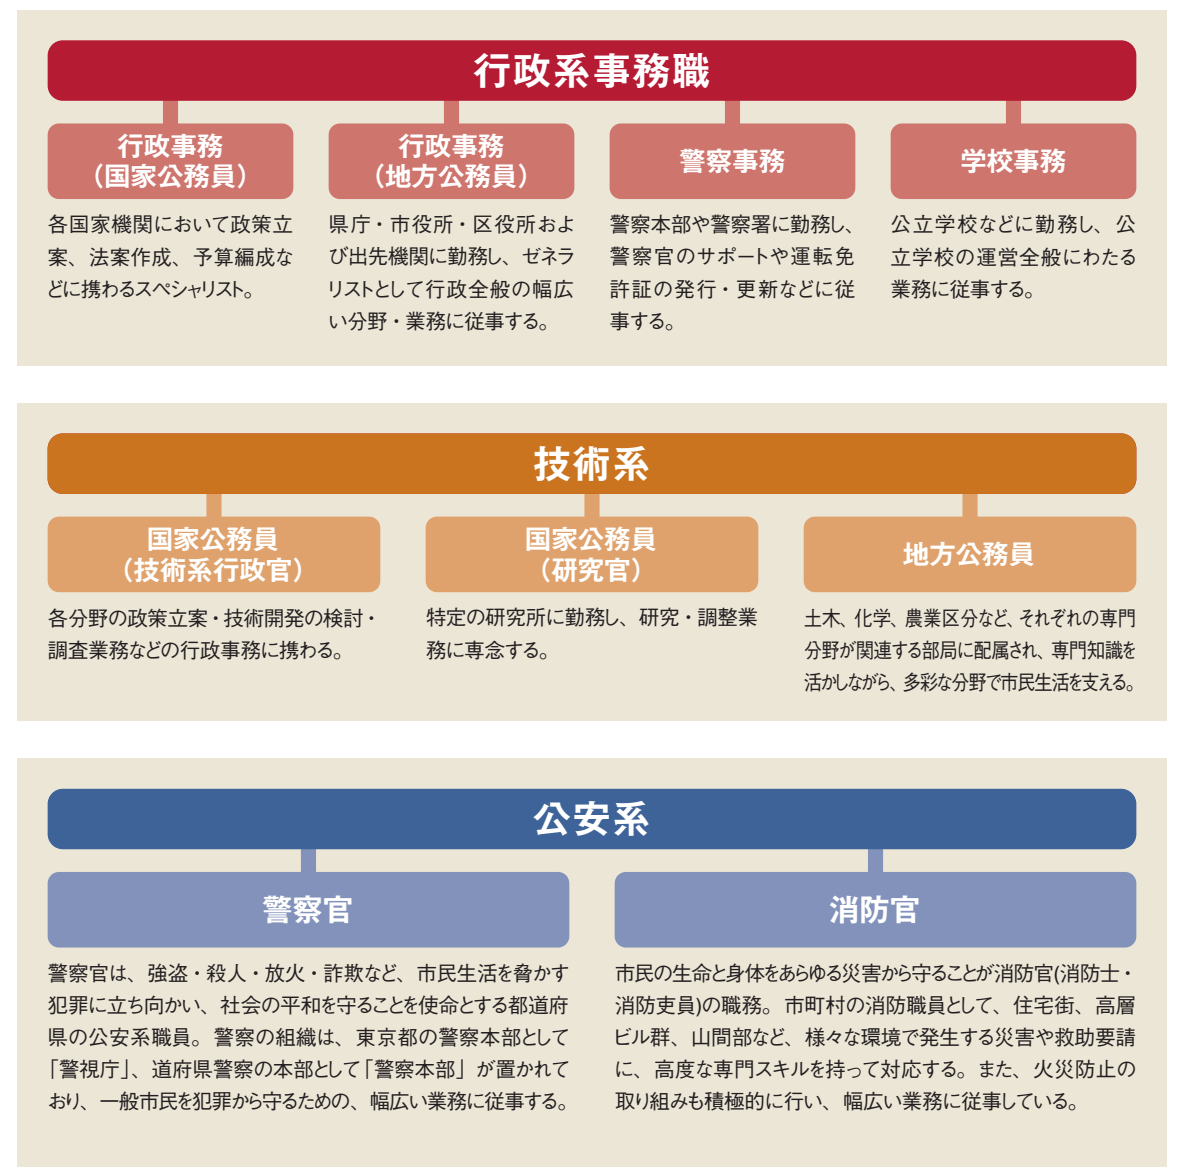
行政系事務職

行政事務
（国家公務員）

各国家機関において政策立案、法案作成、予算編成などに携わるスペシャリスト。

行政事務
（地方公務員）

県庁・市役所・区役所および出先機関に勤務し、ゼネラリストとして行政全般の幅広い分野・業務に従事する。

警察事務

警察本部や警察署に勤務し、警察官のサポートや運転免許証の発行・更新などに従事する。

学校事務

公立学校などに勤務し、公立学校の運営全般にわたる業務に従事する。

技術系

国家公務員
（技術系行政官）

各分野の政策立案・技術開発の検討・調査業務などの行政事務に携わる。

国家公務員
（研究官）

特定の研究所に勤務し、研究・調整業務に専念する。

地方公務員

土木、化学、農業区分など、それぞれの専門分野が関連する部局に配属され、専門知識を活かしながら、多彩な分野で市民生活を支える。

公安系

警察官

警察官は、強盗・殺人・放火・詐欺など、市民生活を脅かす犯罪に立ち向かい、社会の平和を守ることを使命とする都道府県の公安系職員。警察の組織は、東京都の警察本部として「警視庁」、道府県警察の本部として「警察本部」が置かれており、一般市民を犯罪から守るための、幅広い業務に従事する。

消防官

市民の生命と身体をあらゆる災害から守ることが消防官(消防士・消防吏員)の職務。市町村の消防職員として、住宅街、高層ビル群、山間部など、様々な環境で発生する災害や救助要請に、高度な専門スキルを持って対応する。また、火災防止の取り組みも積極的に行い、幅広い業務に従事している。